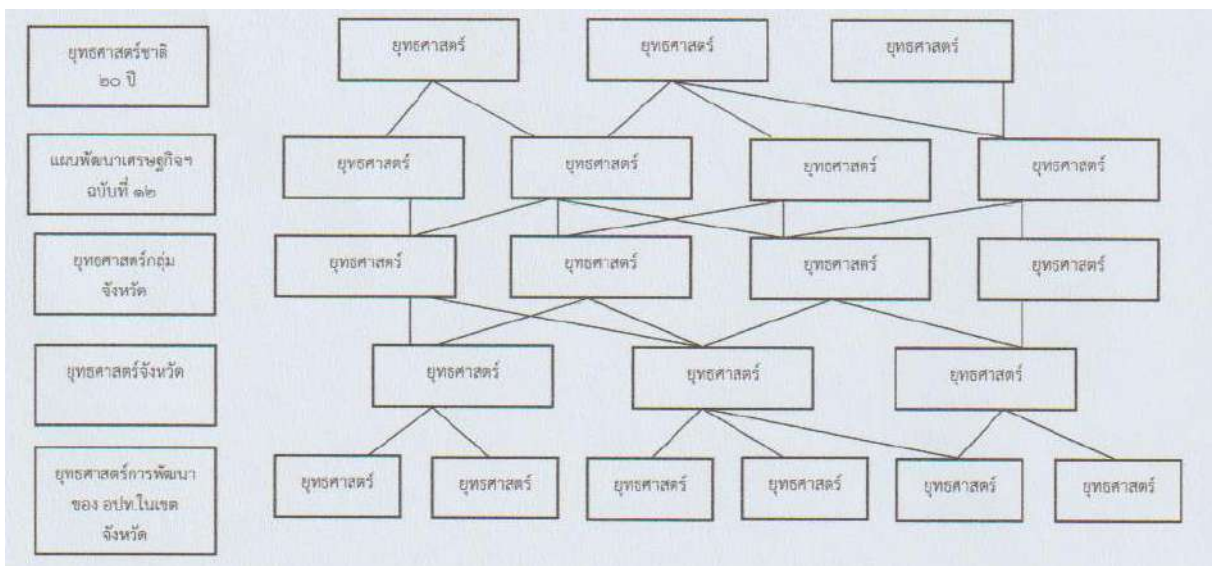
ยุทธศาสตร์ชาติ ๒๐ ปี

ยุทธศาสตร์ ยุทธศาสตร์ ยุทธศาสตร์

แผนพัฒนาเศรษฐกิจฯ ฉบับที่ ๑๒

ยุทธศาสตร์ ยุทธศาสตร์ ยุทธศาสตร์ ยุทธศาสตร์

ยุทธศาสตร์กลุ่มจังหวัด

ยุทธศาสตร์ ยุทธศาสตร์ ยุทธศาสตร์ ยุทธศาสตร์

ยุทธศาสตร์จังหวัด

ยุทธศาสตร์ ยุทธศาสตร์ ยุทธศาสตร์

ยุทธศาสตร์การพัฒนาของ อปท.ในเขตจังหวัด

ยุทธศาสตร์ ยุทธศาสตร์ ยุทธศาสตร์ ยุทธศาสตร์ ยุทธศาสตร์ ยุทธศาสตร์